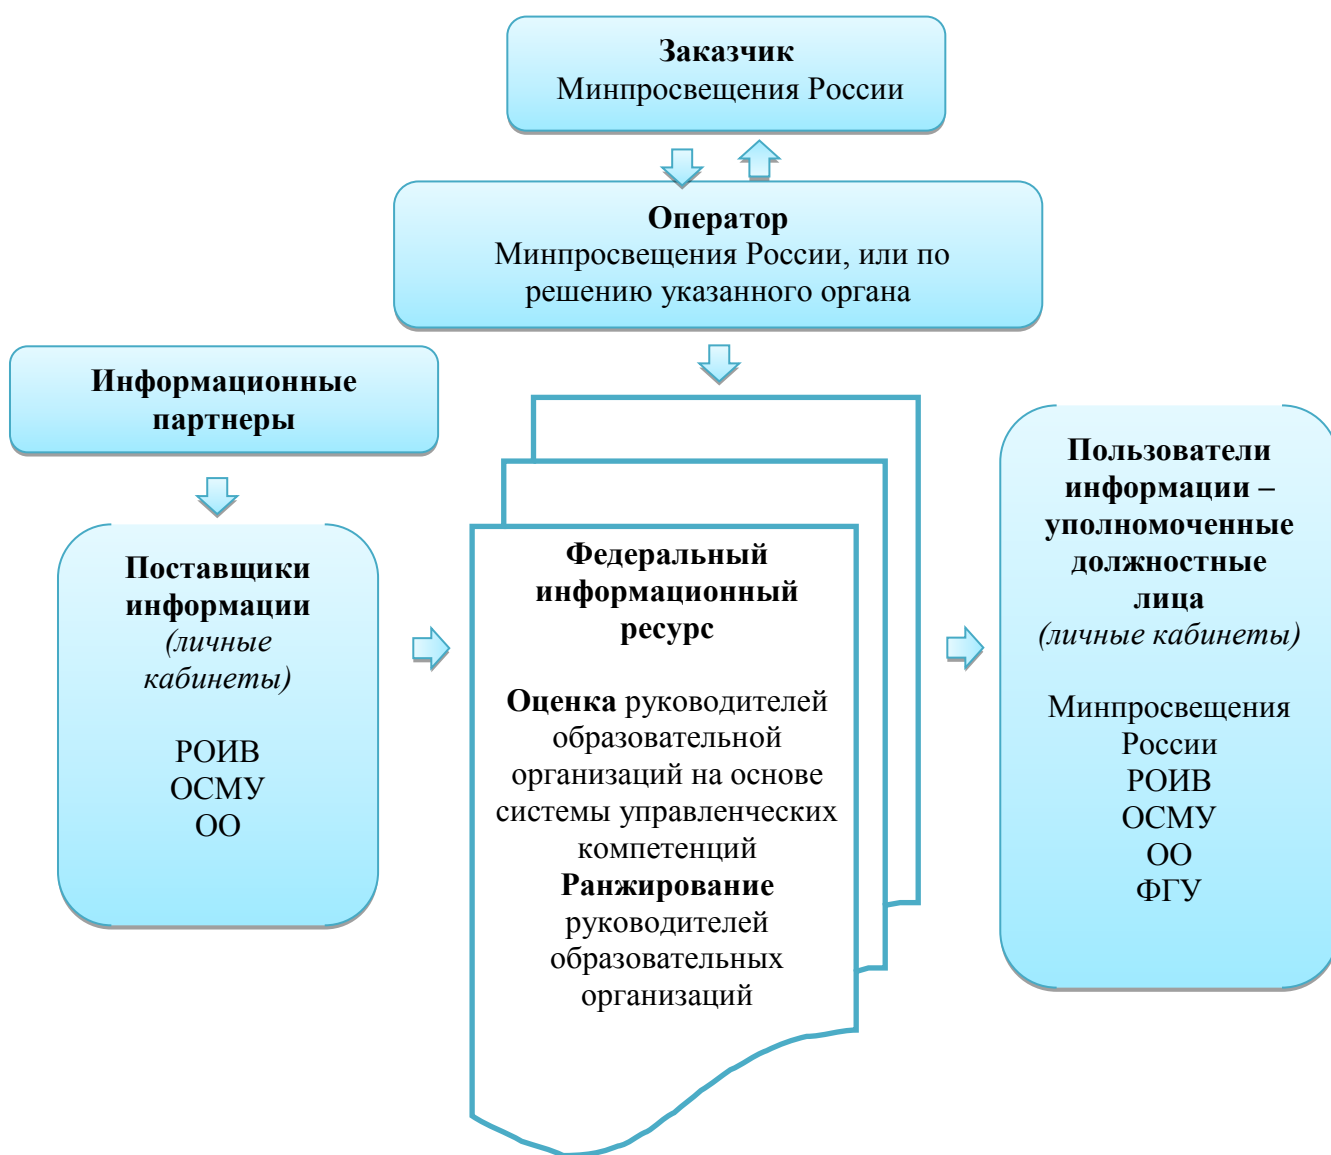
**Заказчик**
Минпросвещения России

**Оператор**
Минпросвещения России, или по решению указанного органа

**Информационные партнеры**

**Поставщики информации**
*(личные кабинеты)*

РОИВ
ОСМУ
ОО

**Федеральный информационный ресурс**

**Оценка** руководителей образовательной организаций на основе системы управленческих компетенций
**Ранжирование** руководителей образовательных организаций

**Пользователи информации – уполномоченные должностные лица**
*(личные кабинеты)*

Минпросвещения России
РОИВ
ОСМУ
ОО
ФГУ